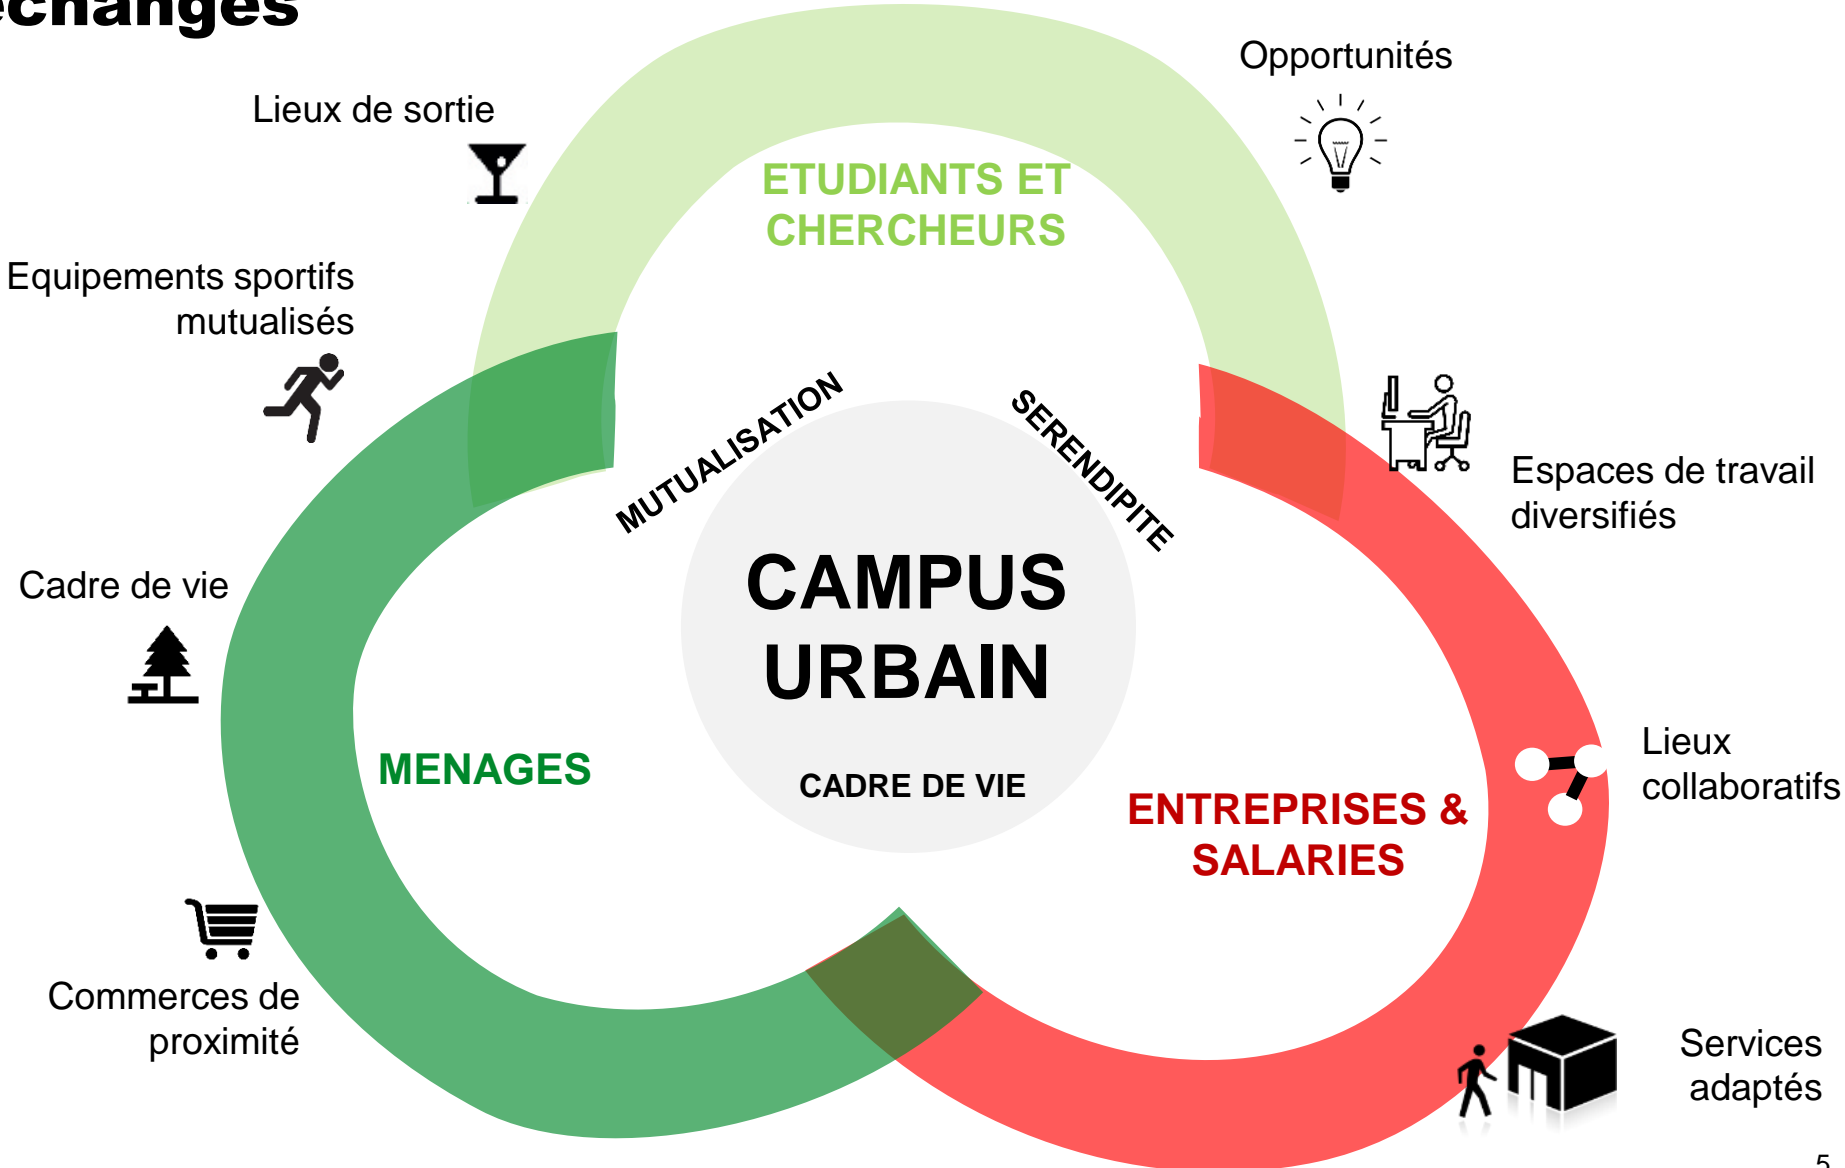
échanges

Lieux de sortie

Opportunités

ETUDIANTS ET CHERCHEURS

Equipements sportifs mutualisés

MUTUALISATION

SERENDIPITE

Espaces de travail diversifiés

Cadre de vie

CAMPUS URBAIN

MENAGES

CADRE DE VIE

Lieux collaboratifs

ENTREPRISES & SALARIES

Commerces de proximité

Services adaptés

5